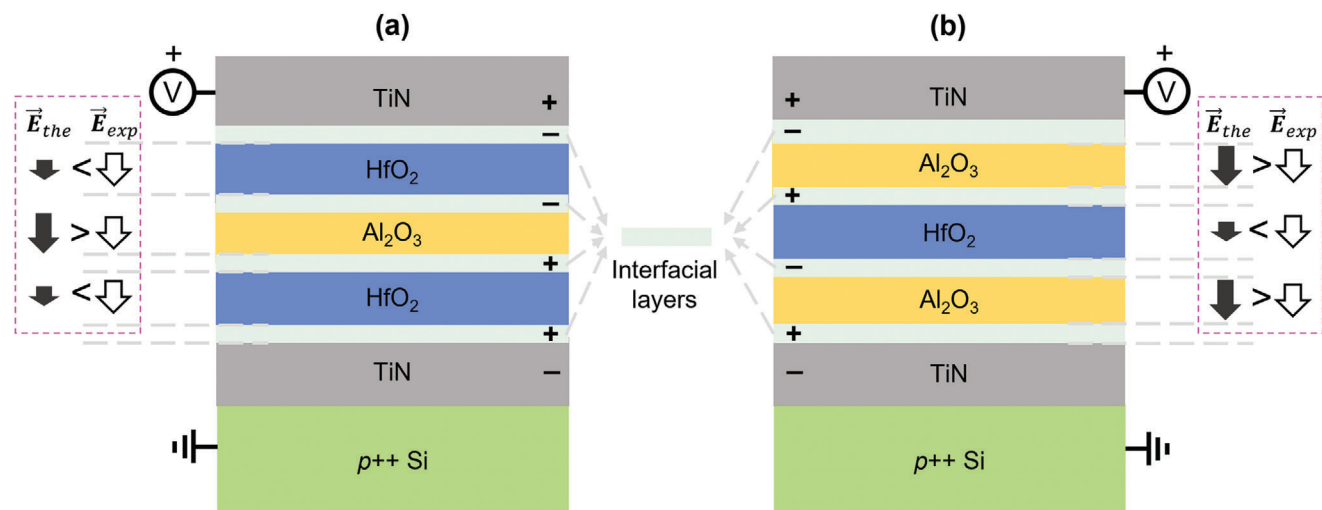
(a)

+

V

$\vec{E}_{the}$ $\vec{E}_{exp}$

<

>

<

TiN

+

−

$HfO_2$

−

$Al_2O_3$

+

$HfO_2$

+

TiN

−

$p$++ Si

Interfacial layers

(b)

+

V

$\vec{E}_{the}$ $\vec{E}_{exp}$

>

<

>

+

TiN

−

$Al_2O_3$

+

$HfO_2$

−

$Al_2O_3$

+

−

TiN

$p$++ Si